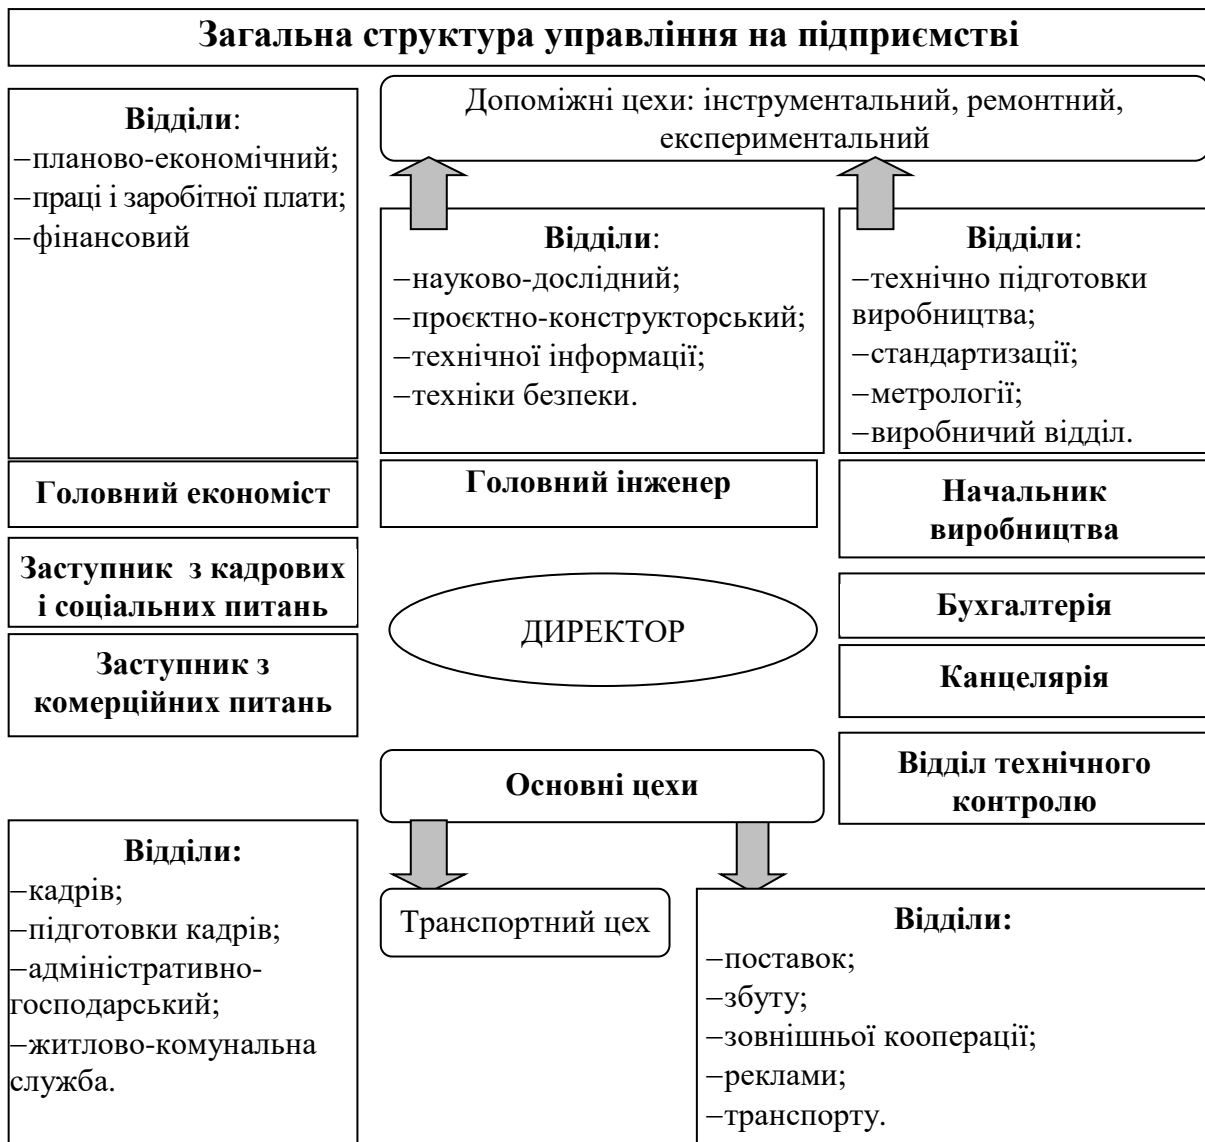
Загальна структура управління на підприємстві

Відділи:
–планово-економічний;
–праці і заробітної плати;
–фінансовий

Допоміжні цехи: інструментальний, ремонтний, експериментальний

Відділи:
–науково-дослідний;
–проєктно-конструкторський;
–технічної інформації;
–техніки безпеки.

Відділи:
–технічно підготовки виробництва;
–стандартизації;
–метрології;
–виробничий відділ.

Головний економіст

Головний інженер

Начальник виробництва

Заступник з кадрових і соціальних питань

ДИРЕКТОР

Бухгалтерія

Заступник з комерційних питань

Канцелярія

Основні цехи

Відділ технічного контролю

Відділи:
–кадрів;
–підготовки кадрів;
–адміністративно-господарський;
–житлово-комунальна служба.

Транспортний цех

Відділи:
–поставок;
–збуту;
–зовнішньої кооперації;
–реклами;
–транспорту.